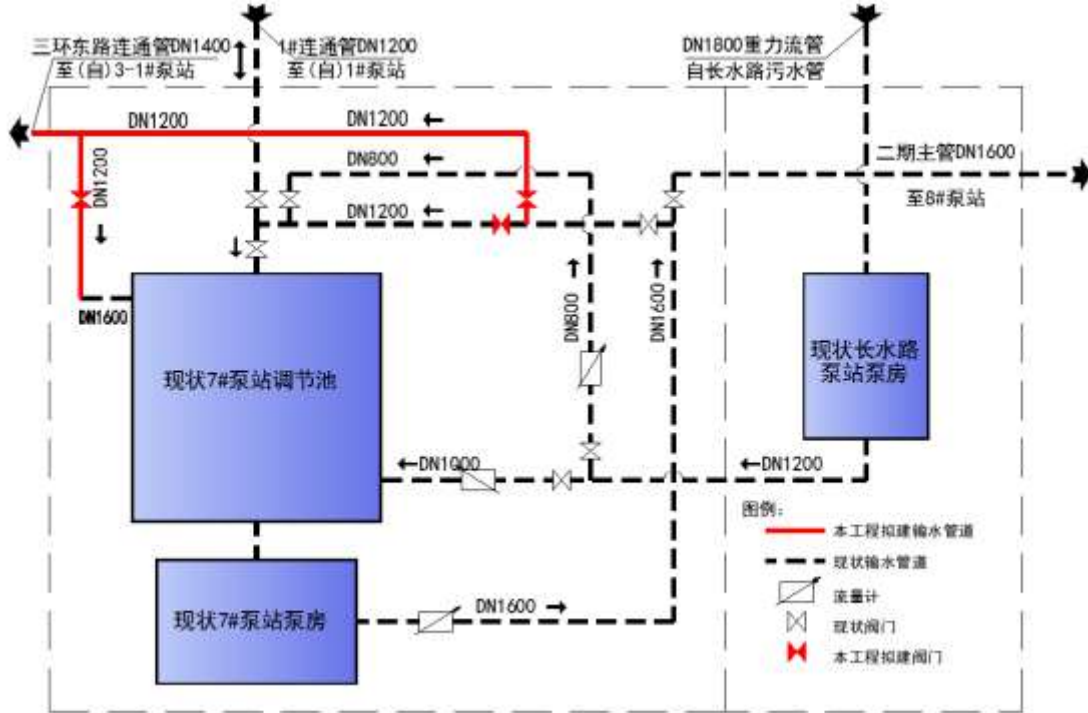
三环东路连通管DN1400
至(自)3-1#泵站

1#连通管DN1200
至(自)1#泵站

DN1800重力流管
自长水路污水管

DN1200

DN1200 ←

DN800 ←

DN1200 ←

二期主管DN1600

至8#泵站

DN1200

DN1600

DN800

DN1600

现状7#泵站调节池

现状长水路泵站泵房

←DN1000

←DN1200

现状7#泵站泵房

DN1600 →

图例:

本工程拟建输水管道

现状输水管道

流量计

现状阀门

本工程拟建阀门